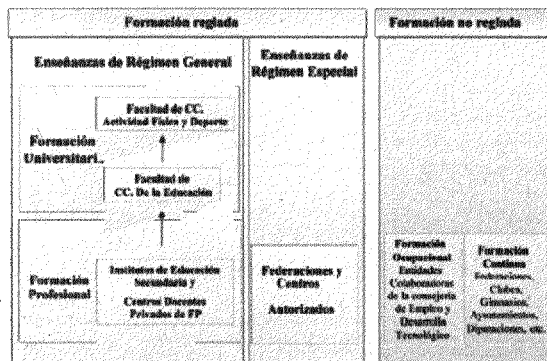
Formación reglada

Enseñanzas de Régimen General

Facultad de CC. Actividad Física y Deporte

Formación Universitari..

Facultad de CC. De la Educación

Formación Profesional

Institutos de Educación Secundaria y Centros Docentes Privados de FP

Enseñanzas de Régimen Especial

Federaciones y Centros Autorizados

Formación no reglada

Formación Ocupacional Entidades Colaboradoras de la consejería de Empleo y Desarrollo Tecnológico

Formación Continua Federaciones, Clubes, Gimnasios, Ayuntamientos, Diputaciones, etc.